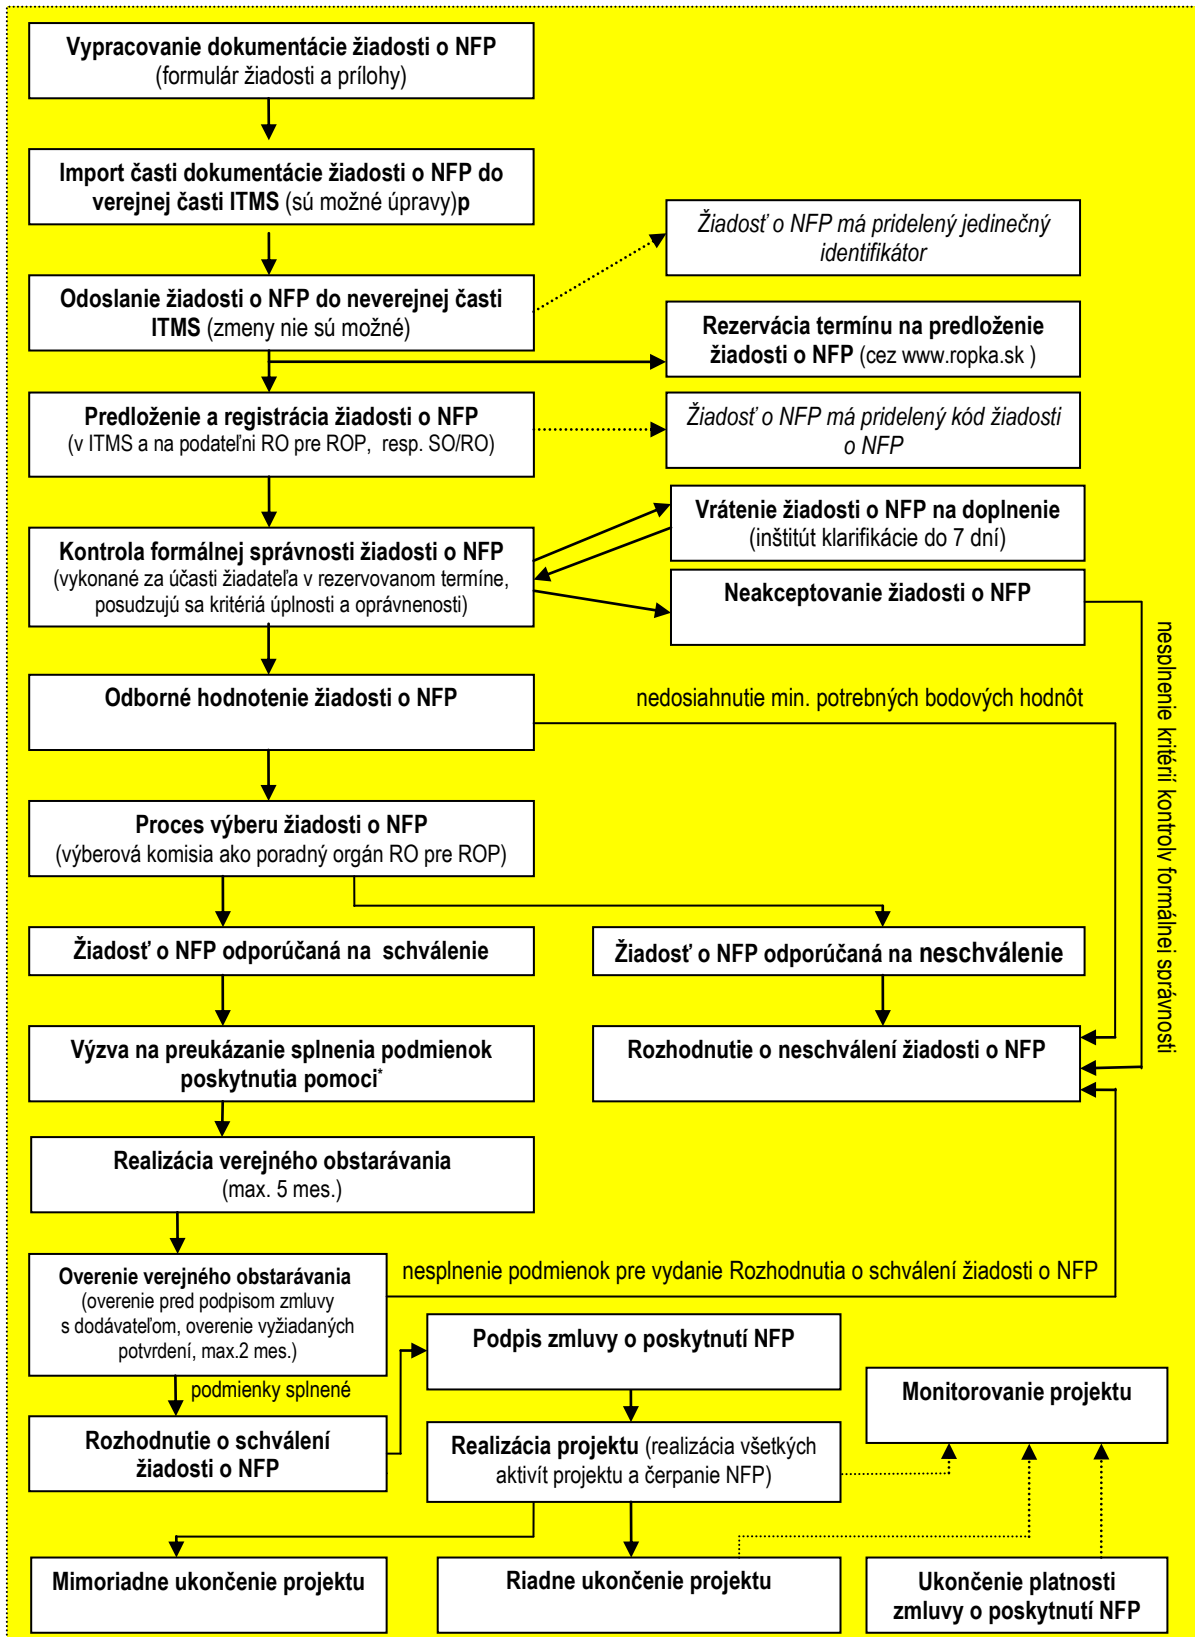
Vypracovanie dokumentácie žiadosti o NFP (formulár žiadosti a prílohy)

Import časti dokumentácie žiadosti o NFP do verejnej časti ITMS (sú možné úpravy)p

Žiadosť o NFP má pridelený jedinečný identifikátor

Odoslanie žiadosti o NFP do neverejnej časti ITMS (zmeny nie sú možné)

Rezervácia termínu na predloženie žiadosti o NFP (cez www.ropka.sk )

Predloženie a registrácia žiadosti o NFP (v ITMS a na podateľni RO pre ROP, resp. SO/RO)

Žiadosť o NFP má pridelený kód žiadosti o NFP

Vrátenie žiadosti o NFP na doplnenie (inštitút klarifikácie do 7 dní)

Kontrola formálnej správnosti žiadosti o NFP (vykonané za účasti žiadateľa v rezervovanom termíne, posudzujú sa kritériá úplnosti a oprávnenosti)

Neakceptovanie žiadosti o NFP

nesplnenie kritérií kontrolv formálnei správnosti

Odborné hodnotenie žiadosti o NFP

nedosiahnutie min. potrebných bodových hodnôt

Proces výberu žiadosti o NFP (výberová komisia ako poradný orgán RO pre ROP)

Žiadosť o NFP odporúčaná na schválenie

Žiadosť o NFP odporúčaná na neschválenie

Výzva na preukázanie splnenia podmienok poskytnutia pomoci*

Rozhodnutie o neschválení žiadosti o NFP

Realizácia verejného obstarávania (max. 5 mes.)

Overenie verejného obstarávania (overenie pred podpisom zmluvy s dodávateľom, overenie vyžiadaných potvrdení, max.2 mes.)

nesplnenie podmienok pre vydanie Rozhodnutia o schválení žiadosti o NFP

Podpis zmluvy o poskytnutí NFP

podmienky splnené

Monitorovanie projektu

Rozhodnutie o schválení žiadosti o NFP

Realizácia projektu (realizácia všetkých aktivít projektu a čerpanie NFP)

Mimoriadne ukončenie projektu

Riadne ukončenie projektu

Ukončenie platnosti zmluvy o poskytnutí NFP